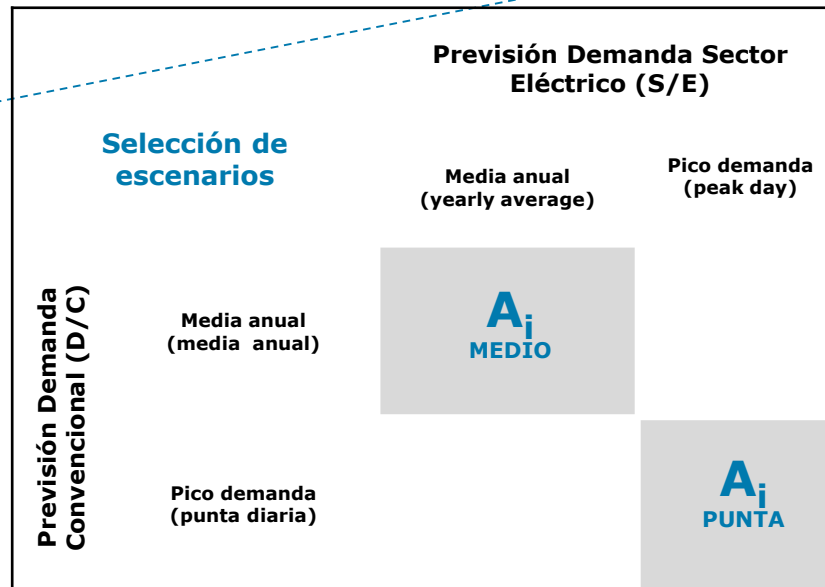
Previsión Demanda Sector Eléctrico (S/E)

Selección de escenarios

Media anual (yearly average)

Pico demanda (peak day)

Previsión Demanda Convencional (D/C)

Media anual (media anual)

$A_i$ MEDIO

Pico demanda (punta diaria)

$A_i$ PUNTA